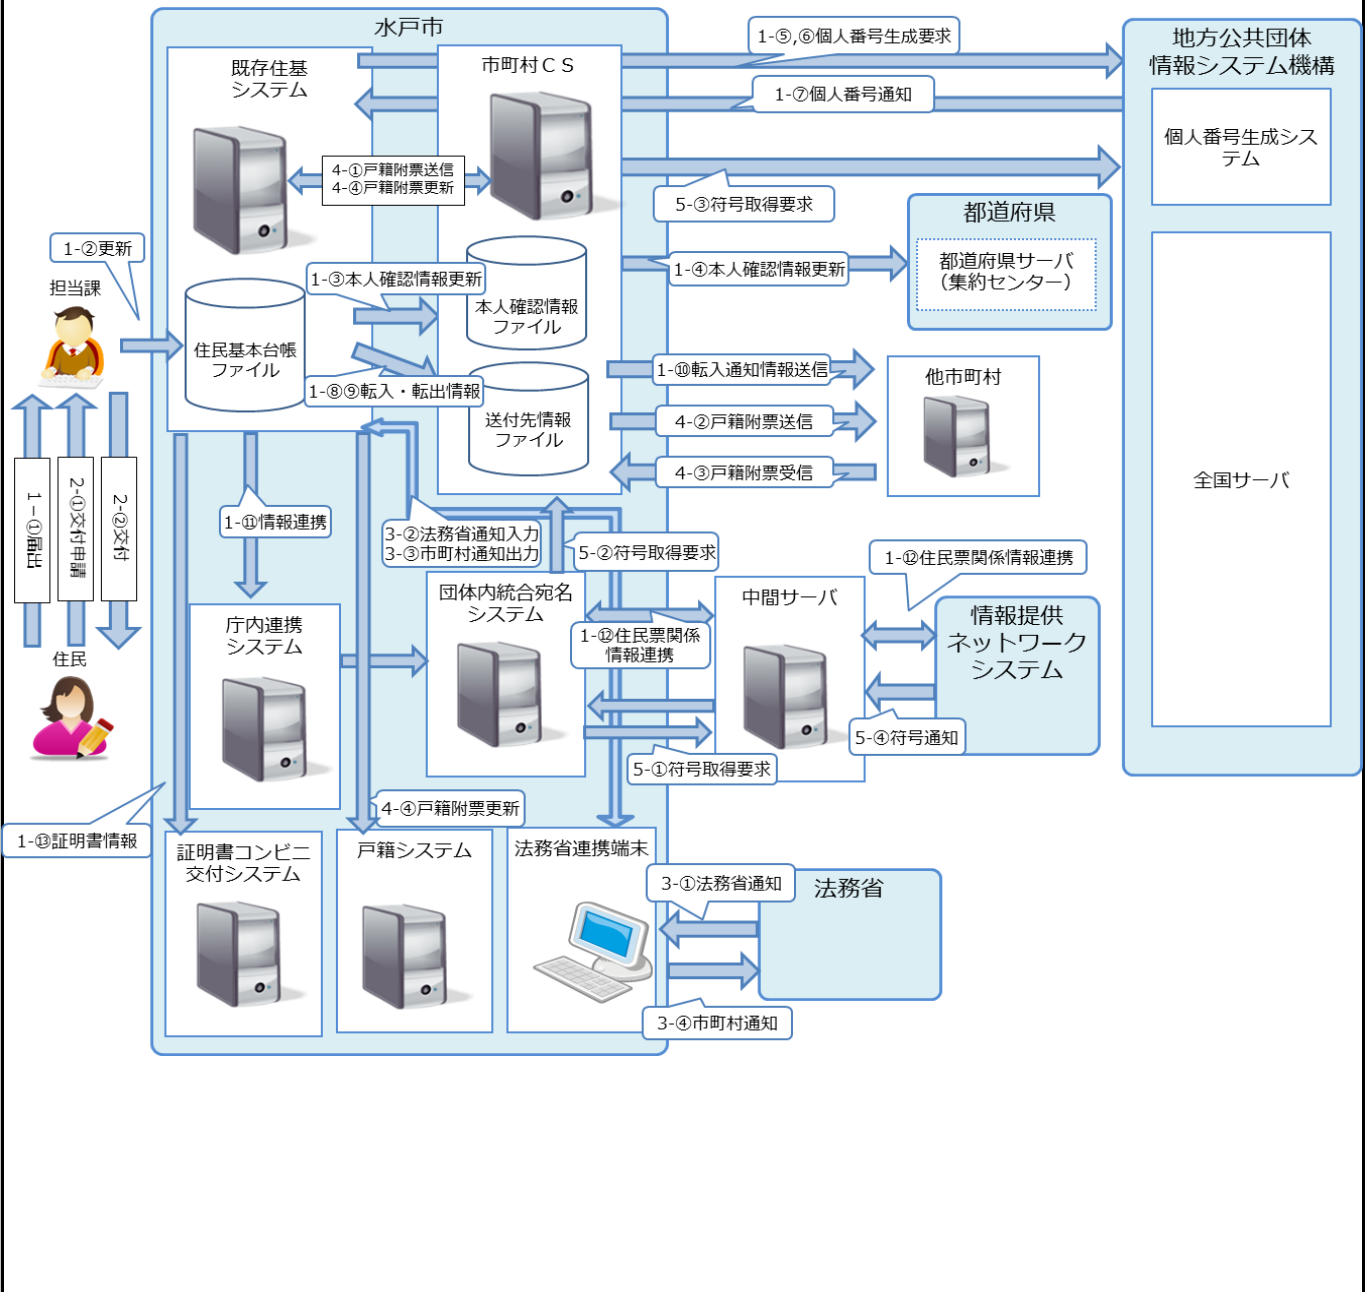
水戸市

既存住基システム

市町村ＣＳ

1-⑤,⑥個人番号生成要求

1-⑦個人番号通知

地方公共団体情報システム機構

個人番号生成システム

全国サーバ

4-①戸籍附票送信
4-④戸籍附票更新

5-③符号取得要求

都道府県

都道府県サーバ（集約センター）

1-④本人確認情報更新

1-②更新

担当課

1-③本人確認情報更新

本人確認情報ファイル

住民基本台帳ファイル

1-⑧⑨転入・転出情報

送付先情報ファイル

1-⑩転入通知情報送信

他市町村

4-②戸籍附票送信

4-③戸籍附票受信

1－①届出

2-①交付申請

2-②交付

住民

1-⑪情報連携

3-②法務省通知入力
3-③市町村通知出力

5-②符号取得要求

1-⑫住民票関係情報連携

庁内連携システム

団体内統合宛名システム

1-⑫住民票関係情報連携

中間サーバ

情報提供ネットワークシステム

5-④符号通知

5-①符号取得要求

4-④戸籍附票更新

1-⑬証明書情報

証明書コンビニ交付システム

戸籍システム

法務省連携端末

3-①法務省通知

法務省

3-④市町村通知